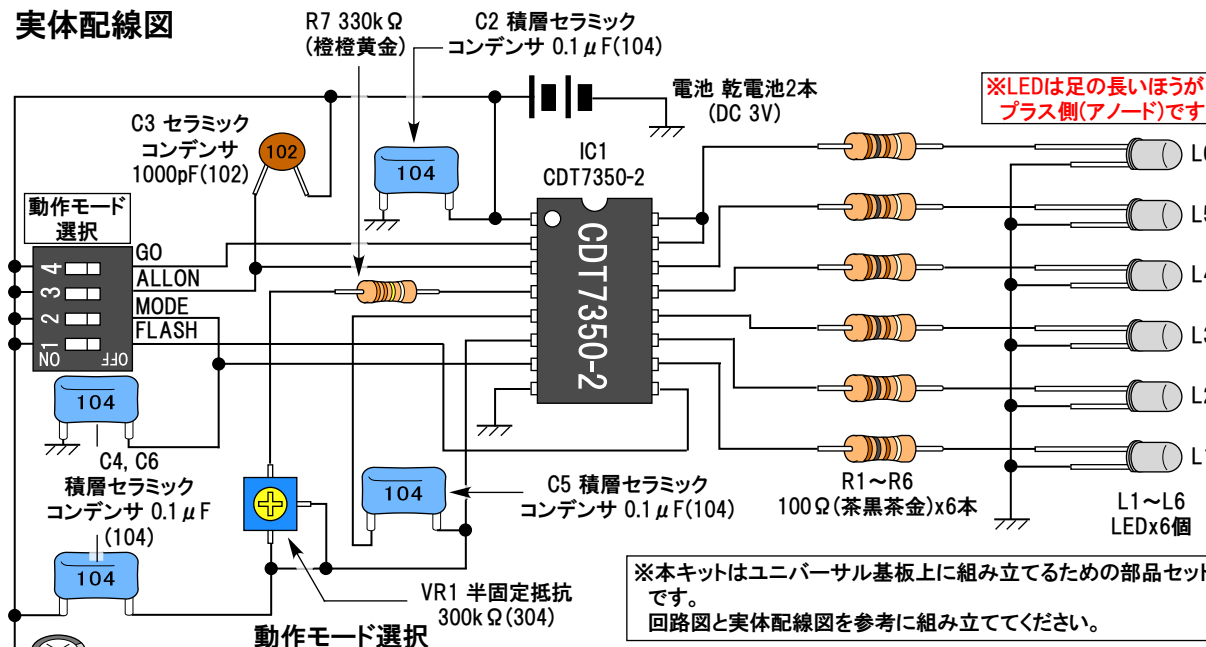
実体配線図

R7 330kΩ
(橙橙黄金)

C2 積層セラミック
コンデンサ 0.1μF(104)

電池 乾電池2本
(DC 3V)

※LEDは足の長いほうが
プラス側(アノード)です

C3 セラミック
コンデンサ
1000pF(102)

102

104

IC1
CDT7350-2

L6
L5
L4
L3
L2
L1

動作モード
選択

4
3
2
1
ON
OFF

GO
ALLON
MODE
FLASH

CDT7350-2

104

C4, C6
積層セラミック
コンデンサ 0.1μF
(104)

104

104

C5 積層セラミック
コンデンサ 0.1μF(104)

R1～R6
100Ω(茶黒茶金)x6本

L1～L6
LEDx6個

※本キットはユニバーサル基板上に組み立てるための部品セット
です。
回路図と実体配線図を参考に組み立ててください。

VR1 半固定抵抗
300kΩ(304)

動作モード選択